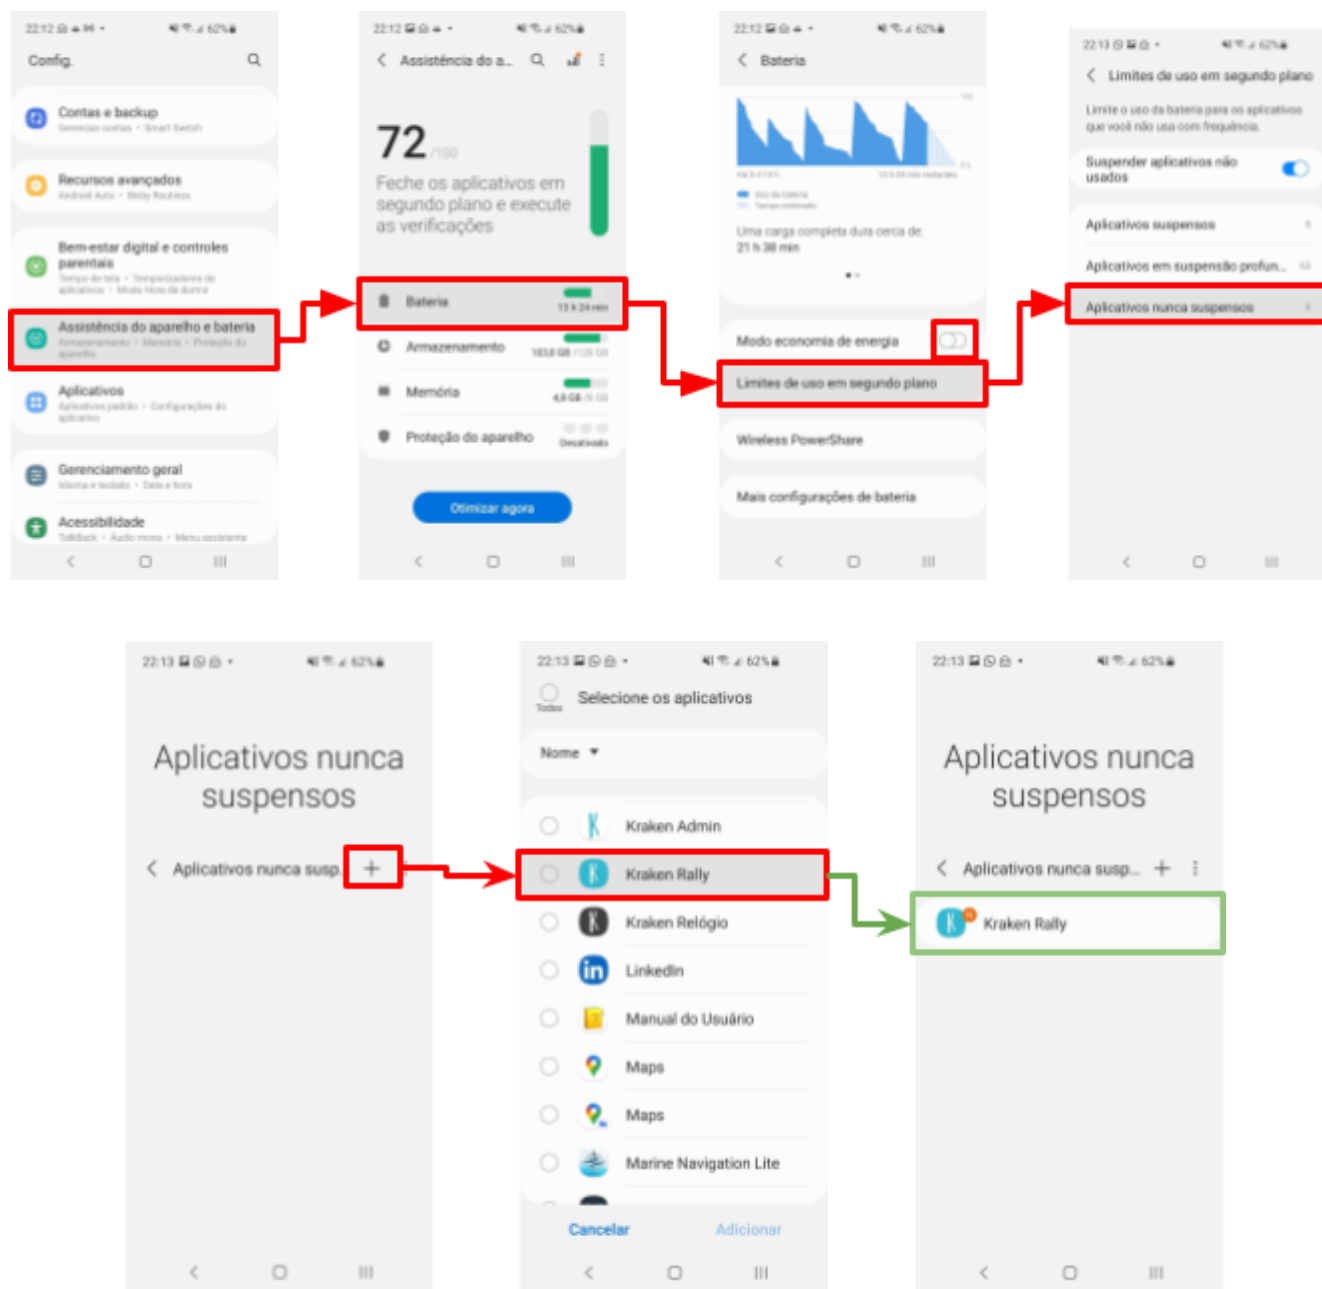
22:12 62%

Config.

Contas e backup
Gerenciar contas • Smart Switch

Recursos avançados
Android Auto • Bixby Routines

Bem-estar digital e controles parentais
Tempo de tela • Temporizadores de aplicativos • Modo Hora de dormir

Assistência do aparelho e bateria
Armazenamento • Memória • Proteção do aparelho

Aplicativos
Aplicativos padrão • Configurações do aplicativo

Gerenciamento geral
Idioma e teclado • Data e hora

Acessibilidade
TalkBack • Áudio mono • Menu assistente

22:12 62%

Assistência do a...

72 /100

Feche os aplicativos em segundo plano e execute as verificações

Bateria 13 h 24 min

Armazenamento 103,8 GB /128 GB

Memória 4,8 GB /6 GB

Proteção do aparelho Desativado

Otimizar agora

22:12 62%

Bateria

Uso da bateria
Tempo estimado

Uma carga completa dura cerca de:
21 h 38 min

Modo economia de energia

Limites de uso em segundo plano

Wireless PowerShare

Mais configurações de bateria

22:13 62%

Limites de uso em segundo plano

Limite o uso da bateria para os aplicativos que você não usa com frequência.

Suspender aplicativos não usados

Aplicativos suspensos

Aplicativos em suspensão profun...

Aplicativos nunca suspensos

22:13 62%

Aplicativos nunca suspensos

Aplicativos nunca susp... +

22:13 62%

Todos

Selecione os aplicativos

Nome

Kraken Admin

Kraken Rally

Kraken Relógio

LinkedIn

Manual do Usuário

Maps

Maps

Marine Navigation Lite

Cancelar

Adicionar

22:13 62%

Aplicativos nunca suspensos

Aplicativos nunca susp... +

Kraken Rally